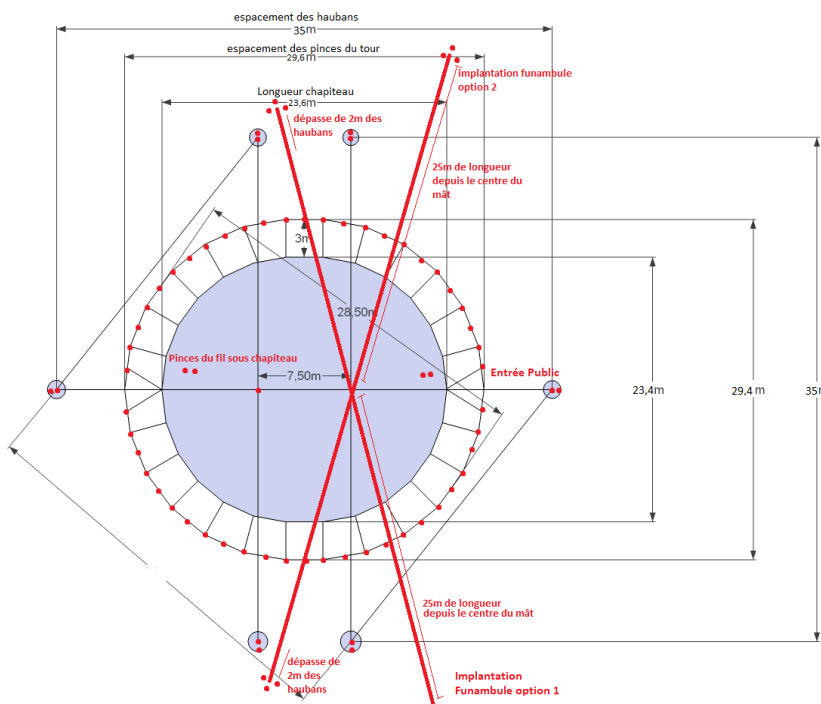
espacement des haubans
35m
espacement des pinces du tour
29,6m
implantation funambule option 2
Longueur chapiteau
23,6m
dépasse de 2m des haubans
25m de longueur depuis le centre du mât
3m
28,50m
Pinces du fil sous chapiteau
7,50m
Entrée Public
23,4m
29,4 m
35m
25m de longueur depuis le centre du mât
dépasse de 2m des haubans
Implantation Funambule option 1